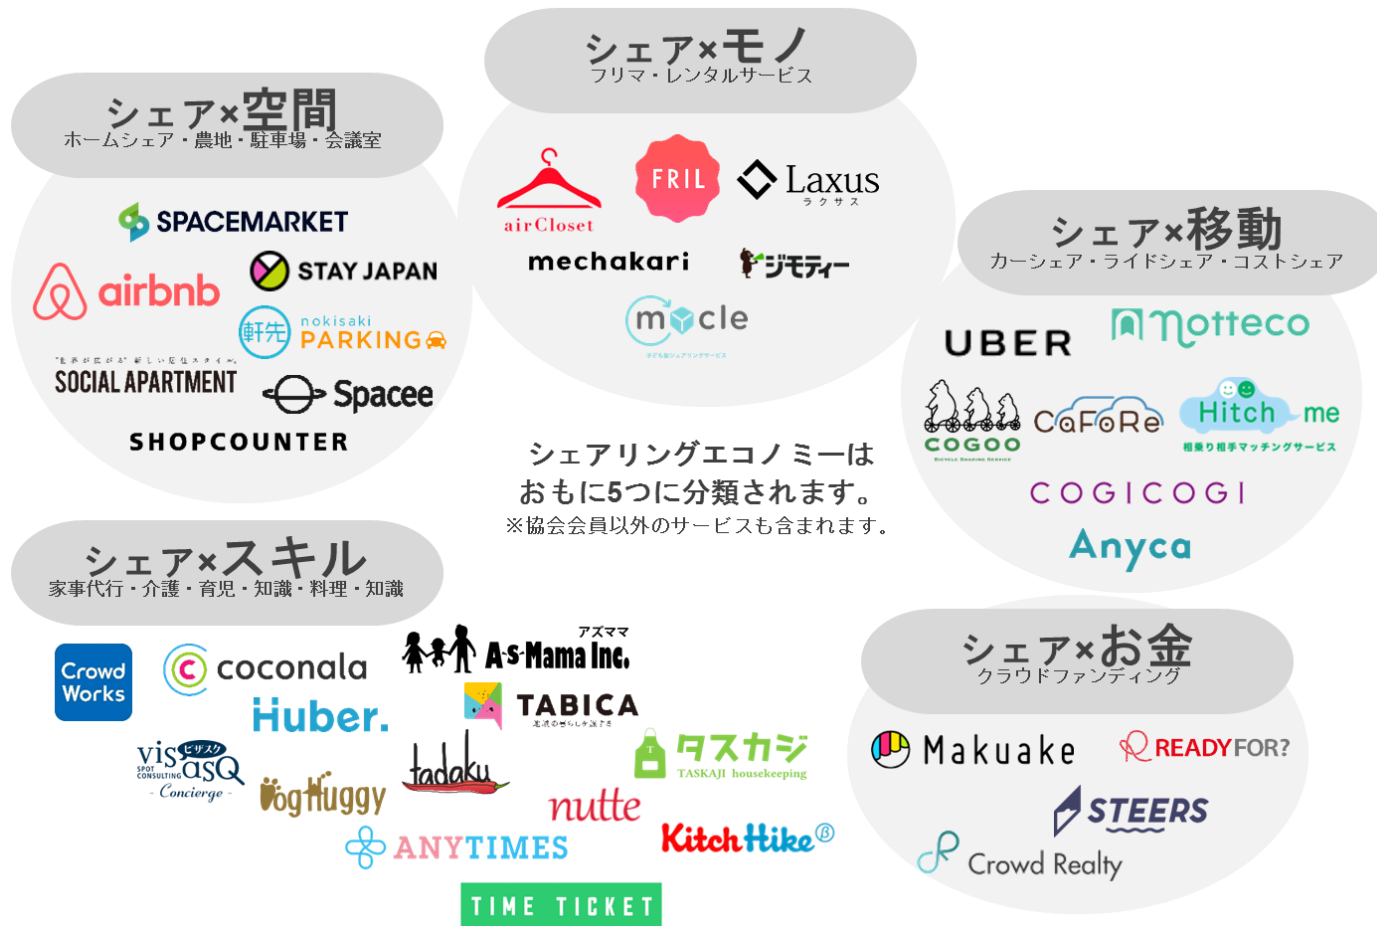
シェア×モノ
フリマ・レンタルサービス

airCloset
FRIL
Laxus
ラクサス
mechakari
ジモティー
mecle

シェア×空間
ホームシェア・農地・駐車場・会議室

SPACEMARKET
airbnb
STAY JAPAN
軒先 nokisaki PARKING
SOCIAL APARTMENT
Spacee
SHOPCOUNTER

シェア×移動
カーシェア・ライドシェア・コストシェア

UBER
notteco
COGOO
CaFoRe
Hitch me
相乗り相手マッチングサービス
COGICOGI
Anyca

シェアリングエコノミーは
おもに5つに分類されます。
※協会会員以外のサービスも含まれます。

シェア×スキル
家事代行・介護・育児・知識・料理・知識

Crowd Works
coconala
アズママ
AsMama Inc.
Huber.
TABICA
visasQ
ビザスク
SPOT CONSULTING
Concierge
DogHuggy
tadaku
タスカジ
TASKAJI housekeeping
nutte
KitchHike
ANYTIMES
TIME TICKET

シェア×お金
クラウドファンディング

Makuake
READYFOR?
STEERS
Crowd Realty